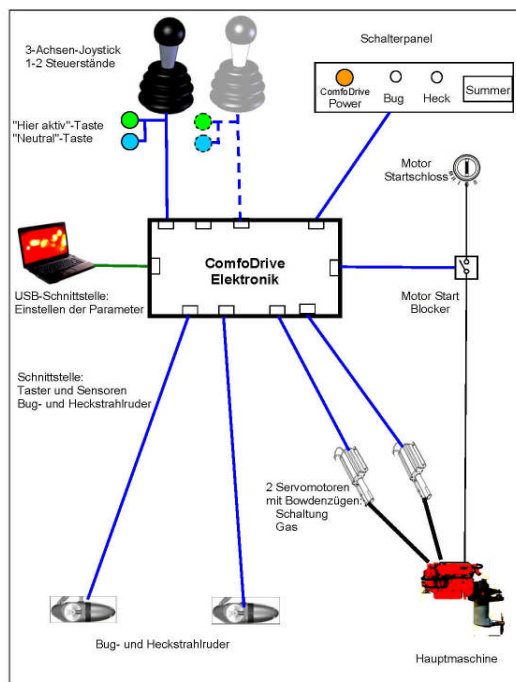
3-Achsen-Joystick
1-2 Steuerstände

Schalterpanel

ComfoDrive Power

Bug

Heck

Summer

"Hier aktiv"-Taste
"Neutral"-Taste

Motor Startschloss

ComfoDrive Elektronik

USB-Schnittstelle: Einstellen der Parameter

Motor Start Blocker

Schnittstelle: Taster und Sensoren Bug- und Heckstrahlruder

2 Servomotoren mit Bowdenzügen: Schaltung Gas

Bug- und Heckstrahlruder

Hauptmaschine